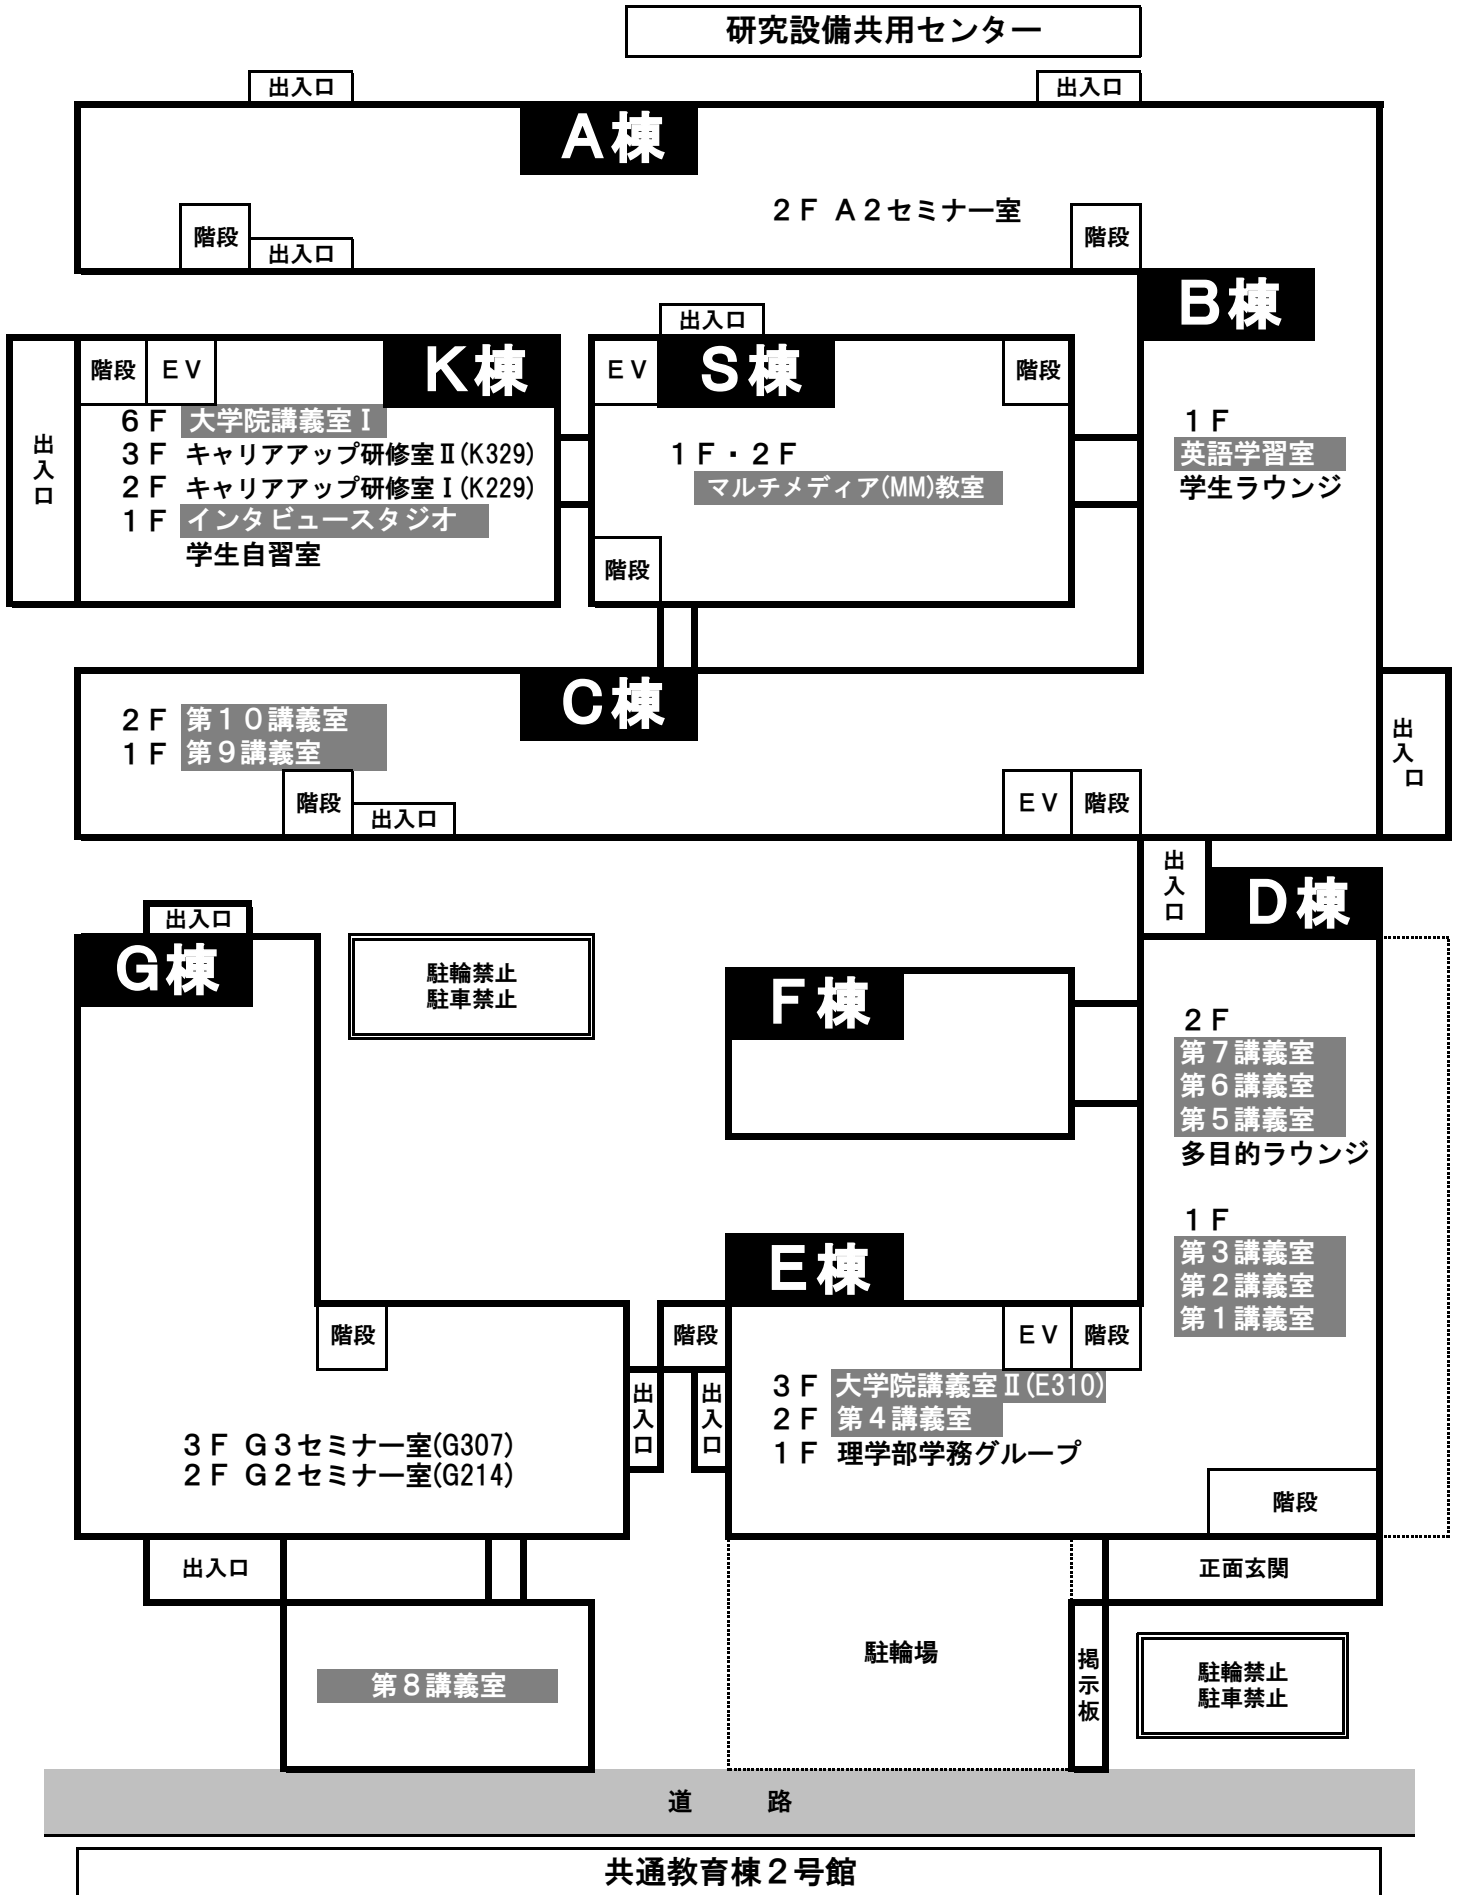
研究設備共用センター

出入口

出入口

A棟

2F A2セミナー室

階段

出入口

階段

B棟

出入口

K棟

階段

EV

EV

S棟

階段

出入口

6F 大学院講義室Ⅰ
3F キャリアアップ研修室Ⅱ(K329)
2F キャリアアップ研修室Ⅰ(K229)
1F インタビュースタジオ
学生自習室

1F・2F
マルチメディア(MM)教室

階段

1F
英語学習室
学生ラウンジ

C棟

2F 第10講義室
1F 第9講義室

階段

出入口

EV

階段

出入口

出入口

D棟

出入口

G棟

駐輪禁止
駐車禁止

F棟

2F
第7講義室
第6講義室
第5講義室
多目的ラウンジ

1F
第3講義室
第2講義室
第1講義室

E棟

階段

階段

EV

階段

出入口

出入口

3F 大学院講義室Ⅱ(E310)
2F 第4講義室
1F 理学部学務グループ

3F G3セミナー室(G307)
2F G2セミナー室(G214)

階段

出入口

正面玄関

駐輪場

掲示板

駐輪禁止
駐車禁止

第8講義室

道 路

共通教育棟2号館